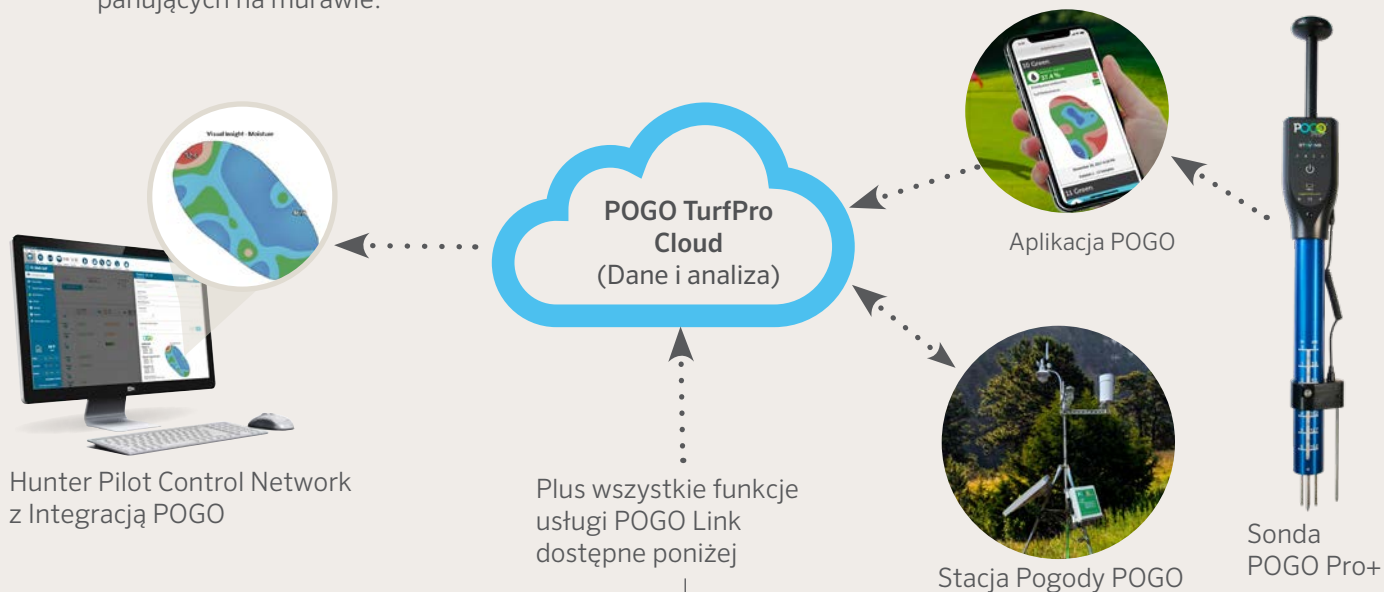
panujących na murawie.

Visual Insight - Moisture

POGO TurfPro Cloud (Dane i analiza)

Aplikacja POGO

Hunter Pilot Control Network z Integracją POGO

Plus wszystkie funkcje usługi POGO Link dostępne poniżej

Stacja Pogody POGO

Sonda POGO Pro+